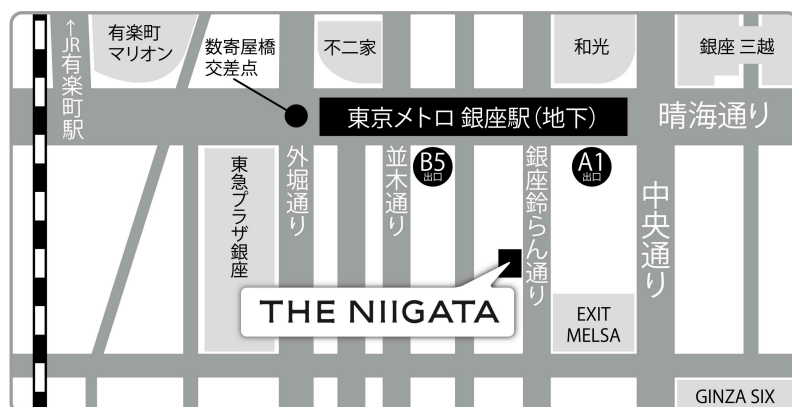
↑JR有楽町駅

有楽町マリオン

数寄屋橋交差点

不二家

和光

銀座 三越

東京メトロ 銀座駅(地下)

晴海通り

東急プラザ銀座

外堀通り

並木通り

B5 出口

銀座鈴らん通り

A1 出口

中央通り

THE NIIGATA

EXIT MELSA

GINZA SIX